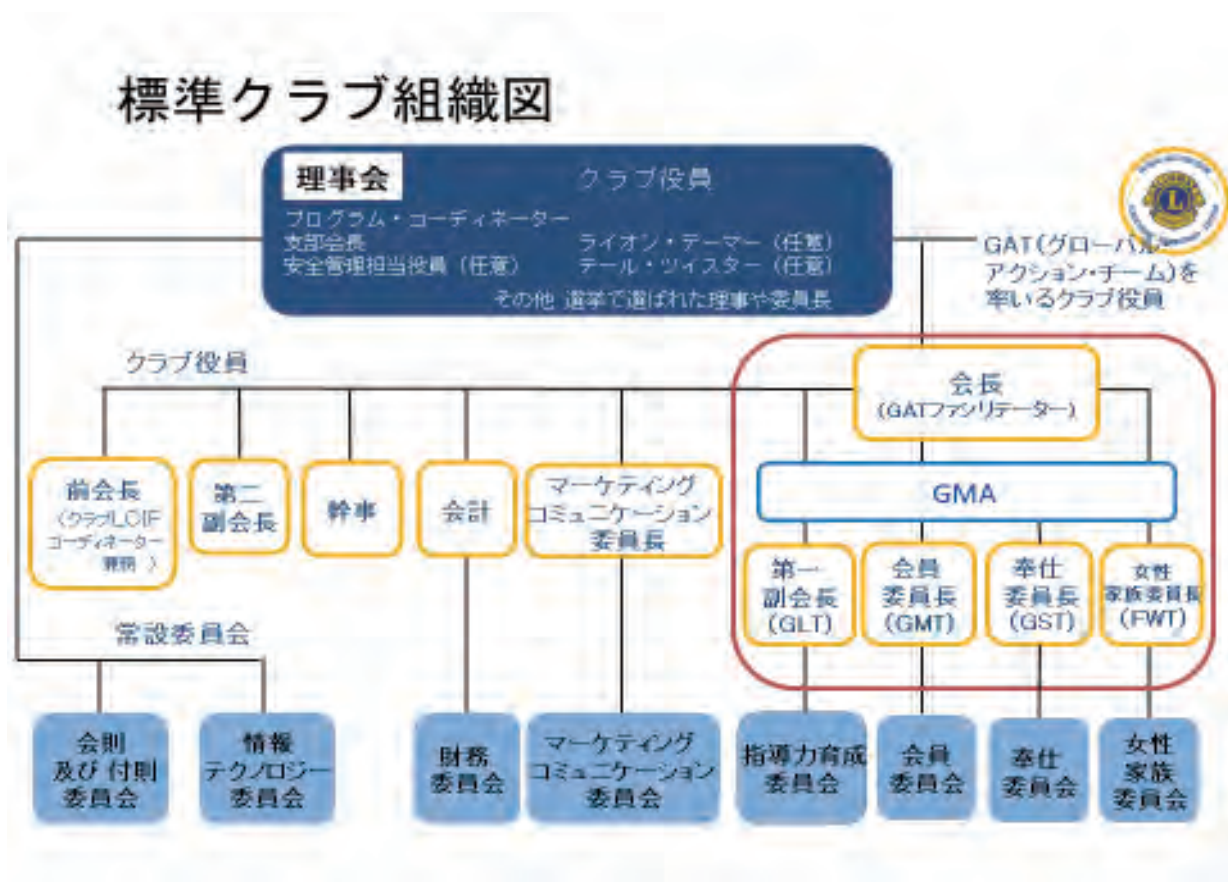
標準クラブ組織図

理事会

クラブ役員

プログラム・コーディネーター
支部会長
安全管理担当役員（任意）

ライオン・テーマー（任意）
テール・ツイスター（任意）

その他 選挙で選ばれた理事や委員長

GAT(グローバル・アクション・チーム)を率いるクラブ役員

クラブ役員

会長
(GATファシリテーター)

前会長
（クラブLCIF
コーディネーター
兼務 ）

第二
副会長

幹事

会計

マーケティング
コミュニケーション
委員長

GMA

第一
副会長
(GLT)

会員
委員長
(GMT)

奉仕
委員長
(GST)

女性
家族委員長
(FWT)

常設委員会

会則
及び 付則
委員会

情報
テクノロジー
委員会

財務
委員会

マーケティング
コミュニケーション
委員会

指導力育成
委員会

会員
委員会

奉仕
委員会

女性
家族
委員会